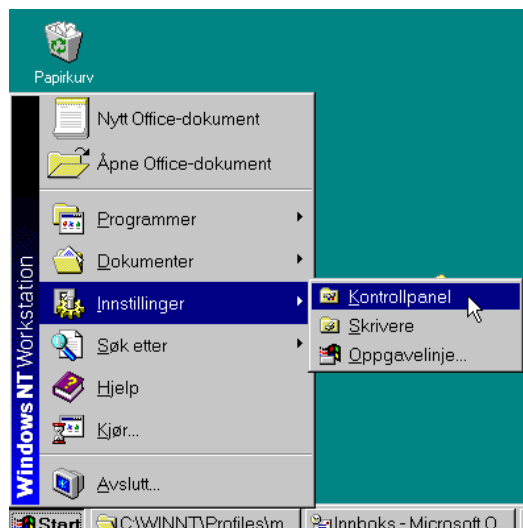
Papirkurv

Windows NT Workstation

Nytt Office-dokument

Åpne Office-dokument

Programmer

Dokumenter

Innstillinger

Søk etter

Hjelp

Kjør...

Avslutt...

Kontrollpanel

Skrivere

Oppgavelinje...

Start

C:\WINNT\Profiles\m

Innboks - Microsoft O